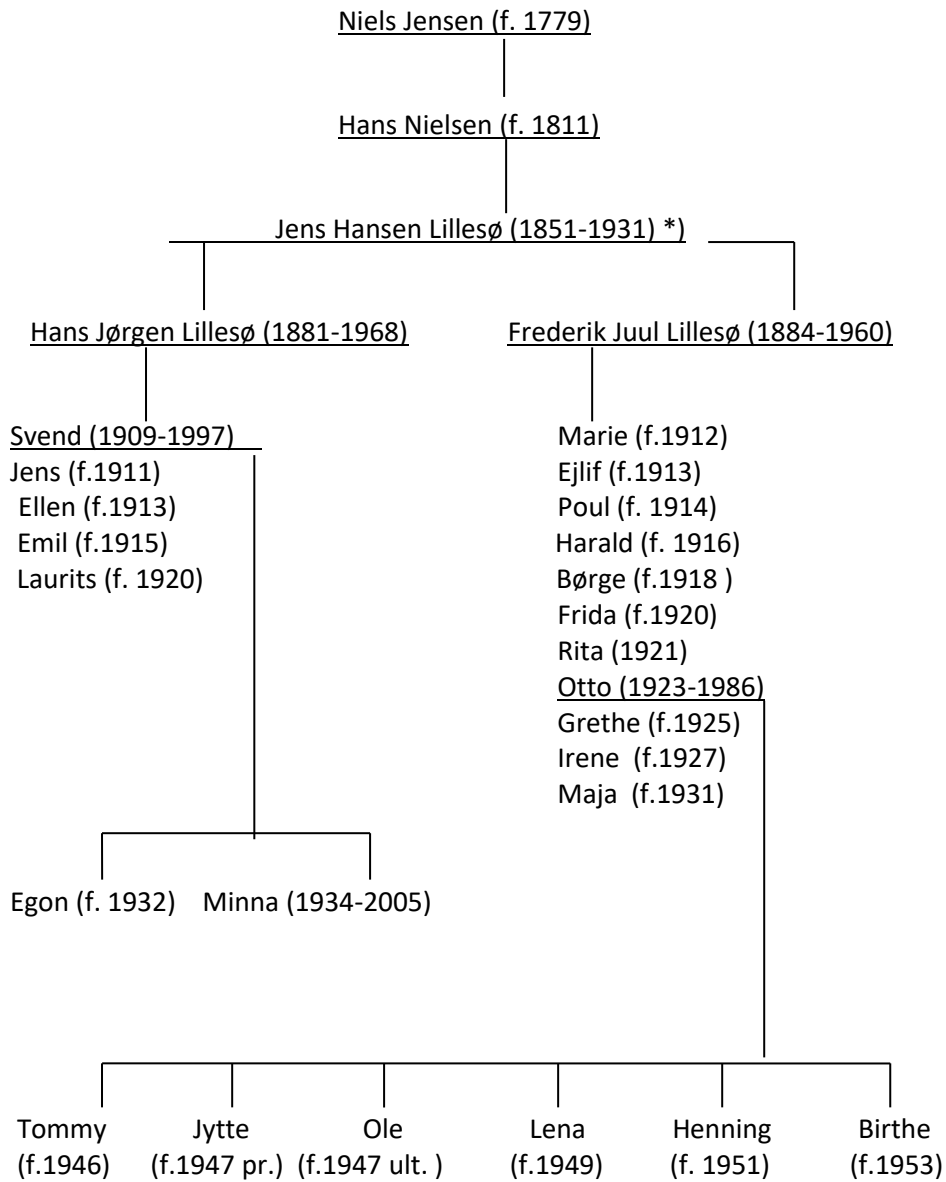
Niels Jensen (f. 1779)

Hans Nielsen (f. 1811)

Jens Hansen Lillesø (1851-1931) *)

Hans Jørgen Lillesø (1881-1968)

Frederik Juul Lillesø (1884-1960)

Svend (1909-1997)
Jens (f.1911)
Ellen (f.1913)
Emil (f.1915)
Laurits (f. 1920)

Marie (f.1912)
Ejlif (f.1913)
Poul (f. 1914)
Harald (f. 1916)
Børge (f.1918 )
Frida (f.1920)
Rita (1921)
Otto (1923-1986)
Grethe (f.1925)
Irene (f.1927)
Maja (f.1931)

Egon (f. 1932) Minna (1934-2005)

Tommy (f.1946)
Jytte (f.1947 pr.)
Ole (f.1947 ult. )
Lena (f.1949)
Henning (f. 1951)
Birthe (f.1953)